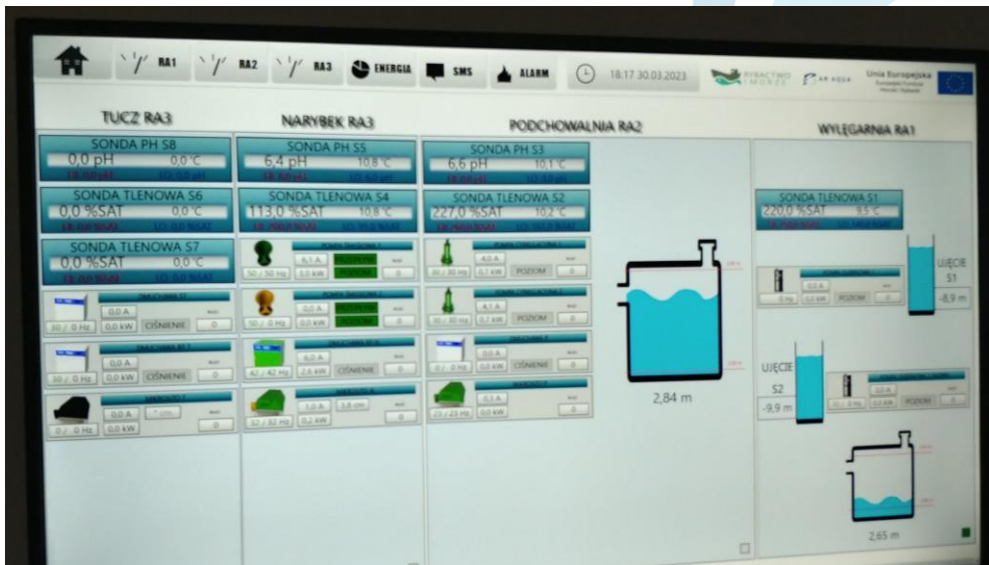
RA1 RA2 RA3 ENERGIA SMS ALARM 18:17 30.03.2023

RYBACTWO I MORZE

ARiMR

Unia Europejska

TUCZ RA3

SONDA PH S8
0,0 pH 0,0 °C

SONDA TLENOWA S6
0,0 %SAT 0,0 °C

SONDA TLENOWA S7
0,0 %SAT 0,0 °C

0,0 A
30 / 0 Hz 0,0 kW CIŚNIENIE 0

0,0 A
30 / 0 Hz 0,0 kW CIŚNIENIE 0

0,0 A
0 / 0 Hz 0,0 kW 0

NARYBEK RA3

SONDA PH S5
6,4 pH 10,8 °C

SONDA TLENOWA S4
113,0 %SAT 10,8 °C

6,1 A
50 / 50 Hz 3,0 kW

0,0 A
50 / 0 Hz 0,0 kW

6,0 A
42 / 42 Hz 2,6 kW CIŚNIENIE 0

1,0 A 3,8 cm
52 / 52 Hz 0,2 kW 0

PODCHOWALNIA RA2

SONDA PH S3
6,6 pH 10,1 °C

SONDA TLENOWA S2
227,0 %SAT 10,2 °C

4,0 A
30 / 30 Hz 0,1 kW POZIOM 0

4,1 A
30 / 30 Hz 0,1 kW POZIOM 0

0,0 A
0 / 0 Hz 0,0 kW CIŚNIENIE 0

0,1 A
23 / 23 Hz 0,0 kW 0

2,84 m

WYLĘGARNIA RA1

SONDA TLENOWA S1
220,0 %SAT 9,5 °C

0,0 A
0 Hz 0,0 kW POZIOM 0

UJĘCIE S1
-8,9 m

UJĘCIE S2
-9,9 m

0,0 A
0 / 0 Hz 0,0 kW POZIOM 0

2,65 m